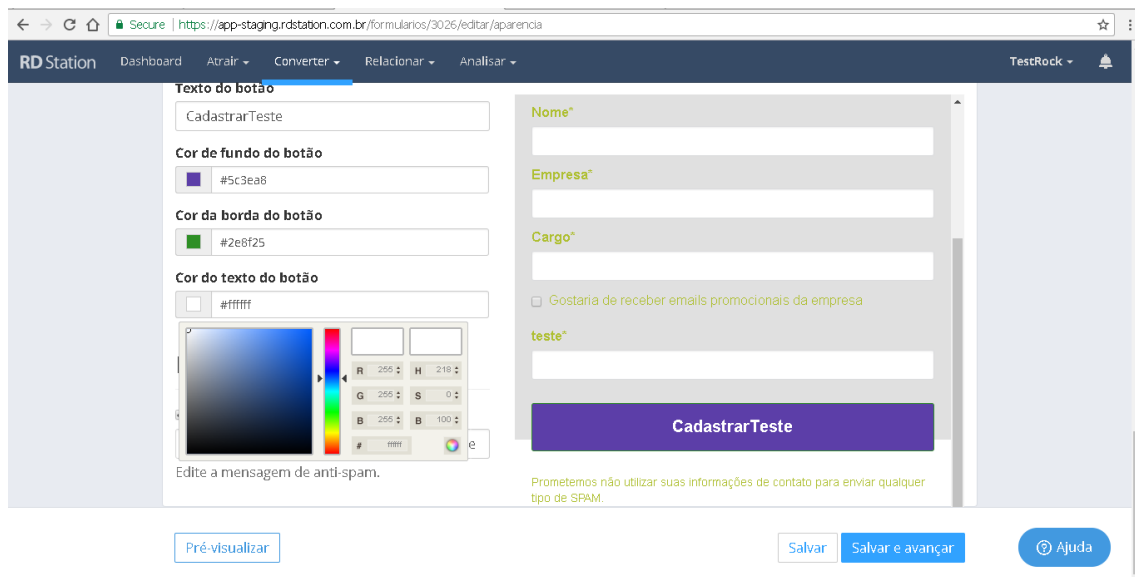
Secure | https://app-staging.rdstation.com.br/formularios/3026/editar/aparencia

RD Station Dashboard Atrair Converter Relacionar Analisar TestRock

Texto do botão
CadastrarTeste

Cor de fundo do botão
#5c3ea8

Cor da borda do botão
#2e8f25

Cor do texto do botão
#ffffff

R 255 H 218
G 255 S 0
B 255 B 100
# ffffff

Edite a mensagem de anti-spam.

Nome*
Empresa*
Cargo*
Gostaria de receber emails promocionais da empresa
teste*

CadastrarTeste

Prometemos não utilizar suas informações de contato para enviar qualquer tipo de SPAM.

Pré-visualizar
Salvar Salvar e avançar
Ajuda